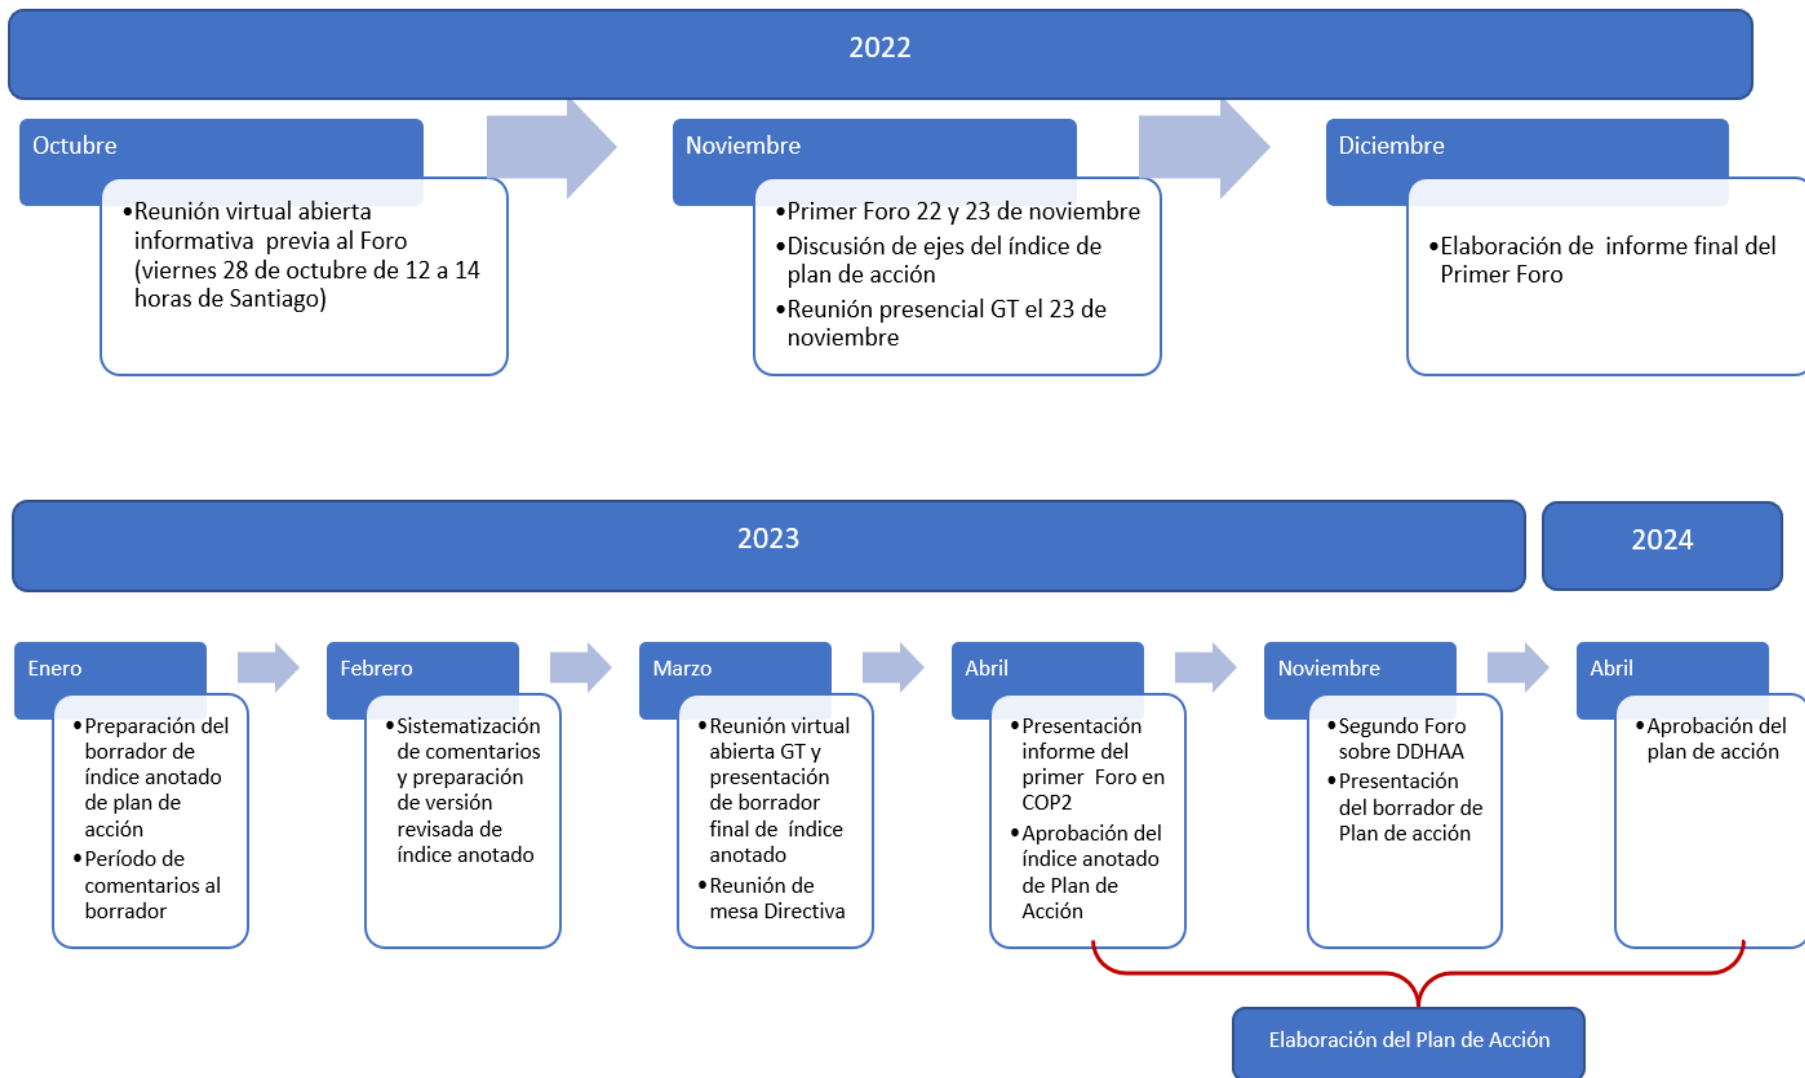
2022

Octubre

- Reunión virtual abierta informativa previa al Foro (viernes 28 de octubre de 12 a 14 horas de Santiago)

Noviembre

- Primer Foro 22 y 23 de noviembre
- Discusión de ejes del índice de plan de acción
- Reunión presencial GT el 23 de noviembre

Diciembre

- Elaboración de informe final del Primer Foro

2023

2024

Enero

- Preparación del borrador de índice anotado de plan de acción
- Período de comentarios al borrador

Febrero

- Sistematización de comentarios y preparación de versión revisada de índice anotado

Marzo

- Reunión virtual abierta GT y presentación de borrador final de índice anotado
- Reunión de mesa Directiva

Abril

- Presentación informe del primer Foro en COP2
- Aprobación del índice anotado de Plan de Acción

Noviembre

- Segundo Foro sobre DDHAA
- Presentación del borrador de Plan de acción

Abril

- Aprobación del plan de acción

Elaboración del Plan de Acción